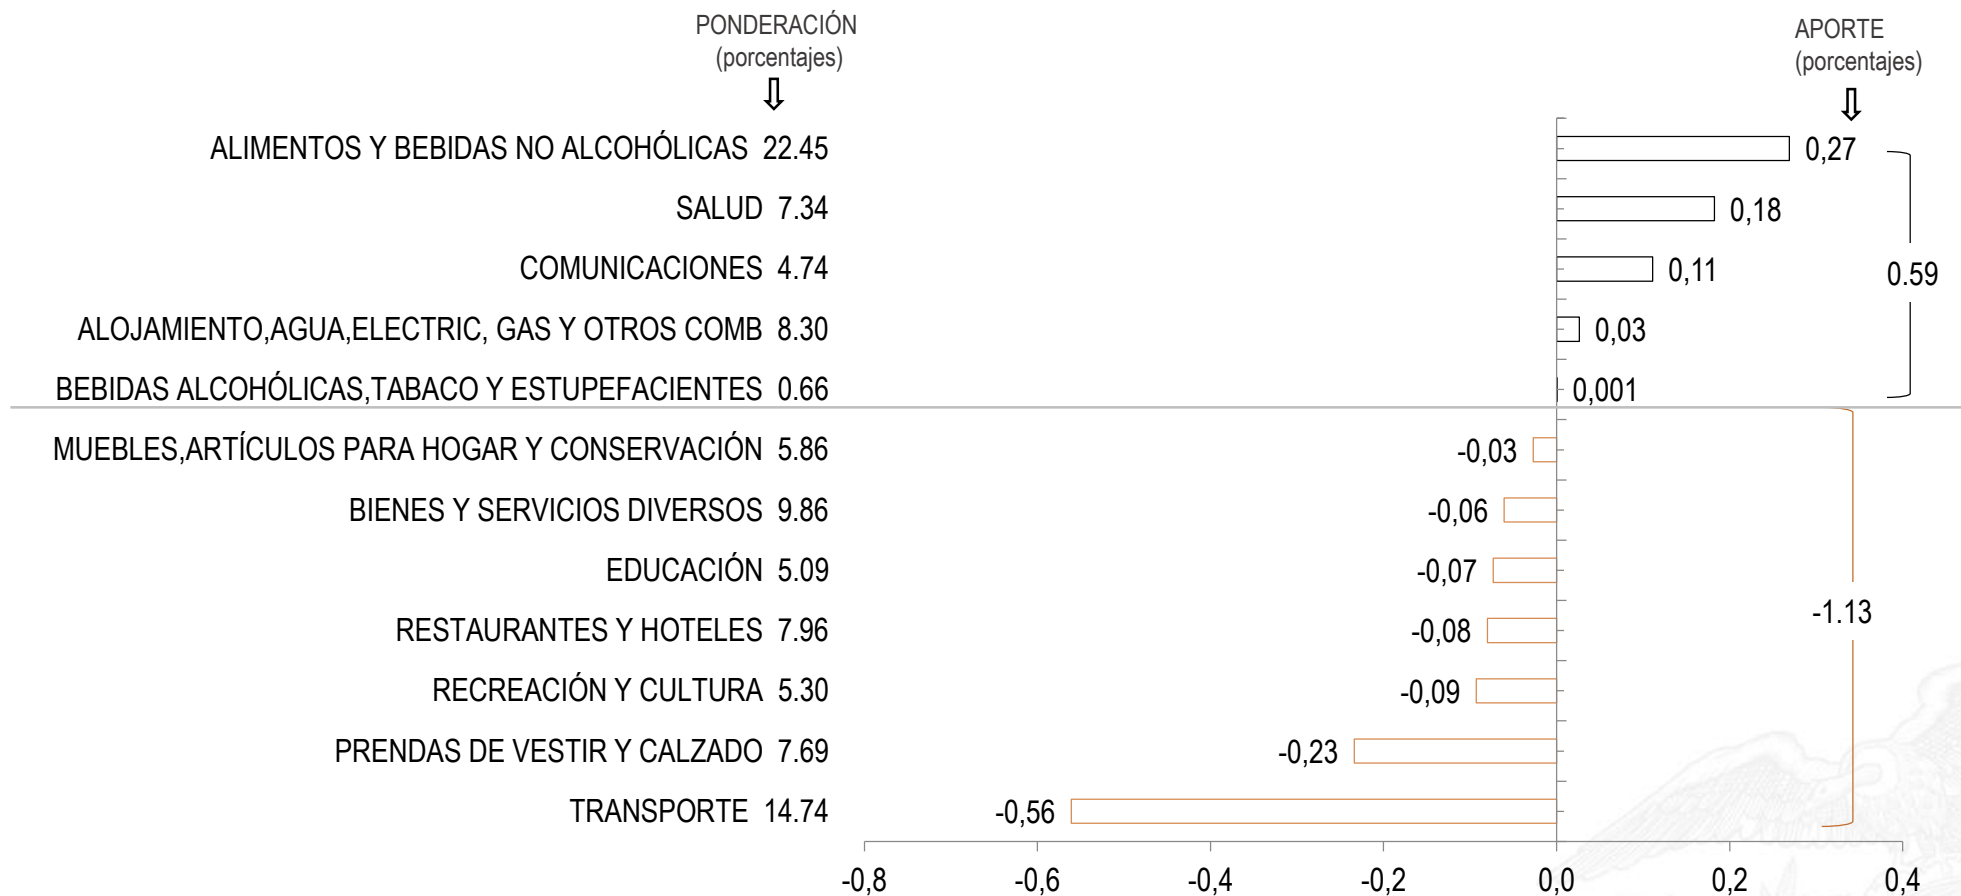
PONDERACIÓN
(porcentajes)
⇩

APORTE
(porcentajes)
⇩

ALIMENTOS Y BEBIDAS NO ALCOHÓLICAS 22.45 0,27
SALUD 7.34 0,18
COMUNICACIONES 4.74 0,11
ALOJAMIENTO,AGUA,ELECTRIC, GAS Y OTROS COMB 8.30 0,03
BEBIDAS ALCOHÓLICAS,TABACO Y ESTUPEFACIENTES 0.66 0,001

0.59

MUEBLES,ARTÍCULOS PARA HOGAR Y CONSERVACIÓN 5.86 -0,03
BIENES Y SERVICIOS DIVERSOS 9.86 -0,06
EDUCACIÓN 5.09 -0,07
RESTAURANTES Y HOTELES 7.96 -0,08
RECREACIÓN Y CULTURA 5.30 -0,09
PRENDAS DE VESTIR Y CALZADO 7.69 -0,23
TRANSPORTE 14.74 -0,56

-1.13

-0,8 -0,6 -0,4 -0,2 0,0 0,2 0,4